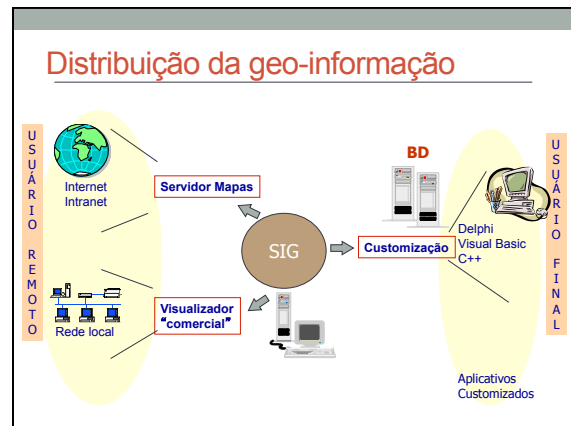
Distribuição da geo-informação

U
S
U
Á
R
I
O

R
E
M
O
T
O

Internet
Intranet

Rede local

Servidor Mapas

SIG

Visualizador "comercial"

BD

Customização

Delphi
Visual Basic
C++

Aplicativos
Customizados

U
S
U
Á
R
I
O

F
I
N
A
L